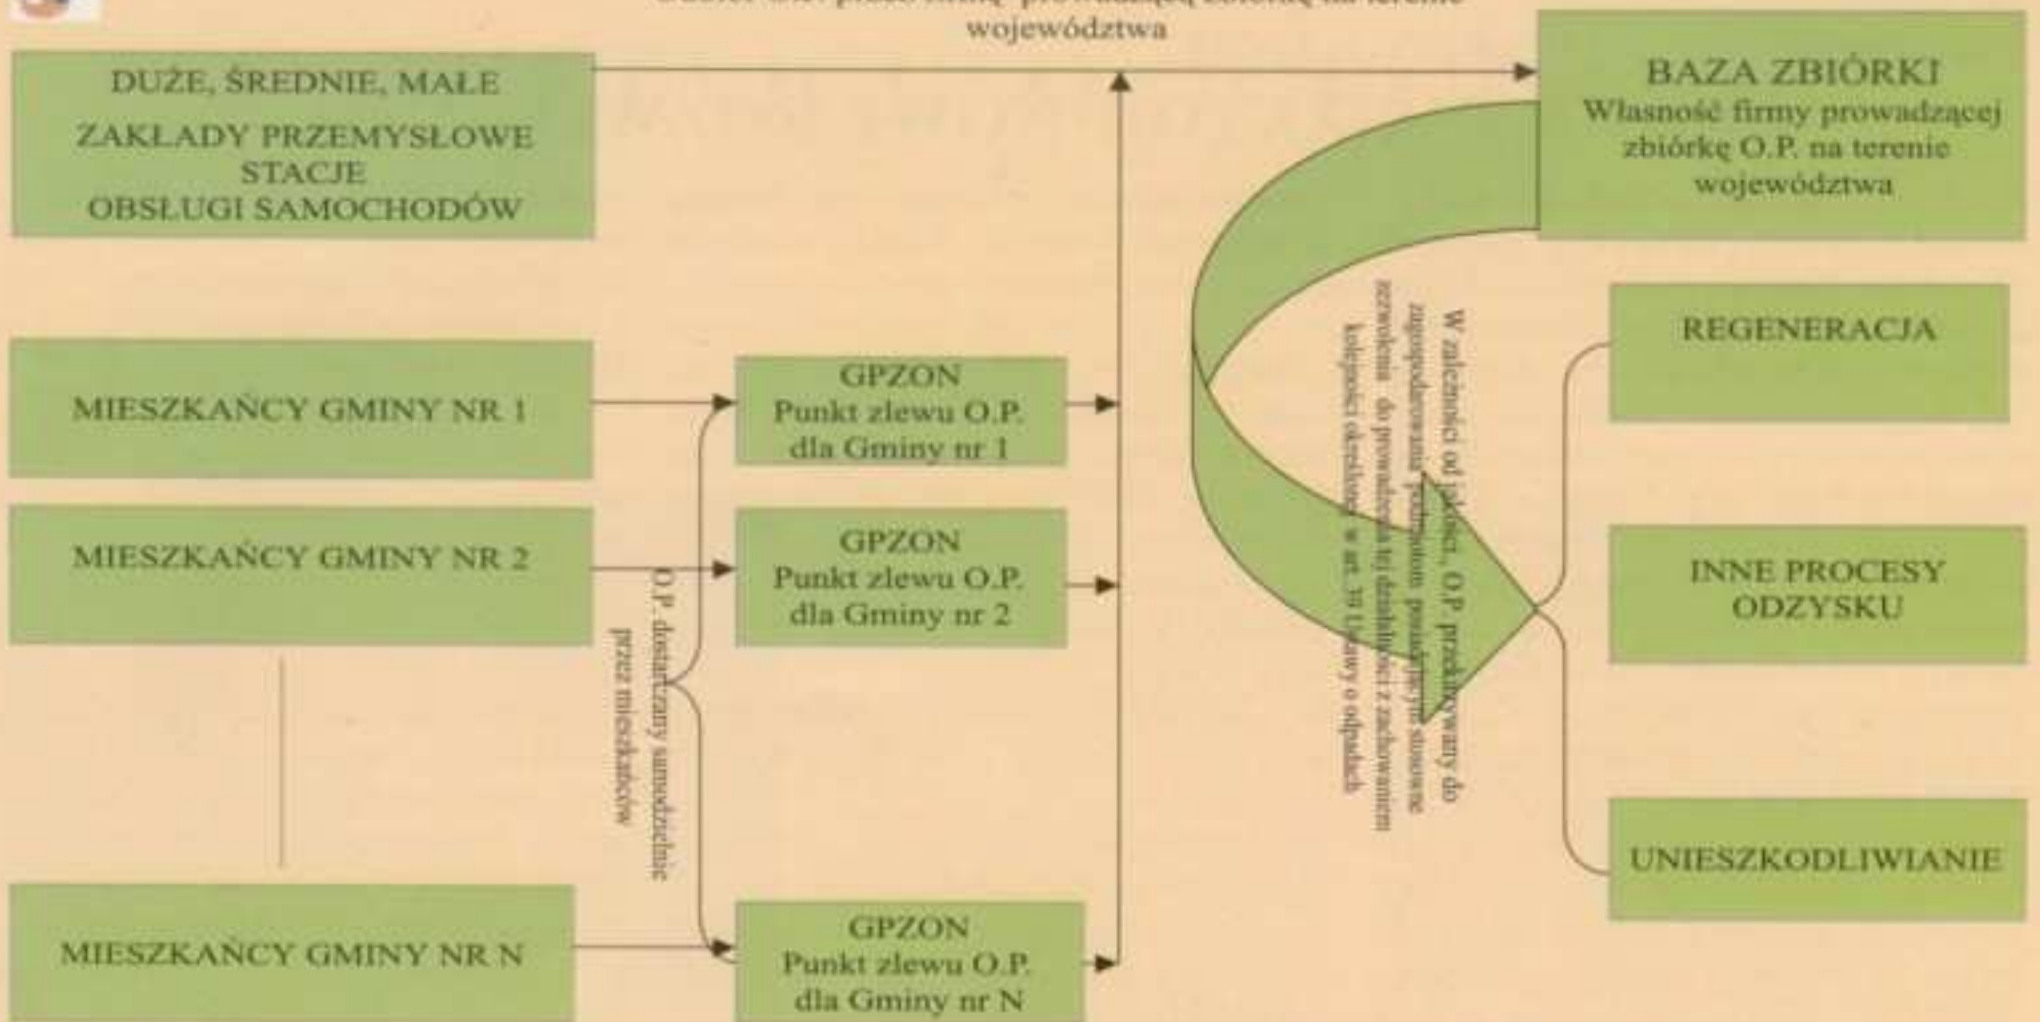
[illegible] województwa

DUŻE, ŚREDNIE, MAŁE
ZAKŁADY PRZEMYSŁOWE
STACJE
OBSŁUGI SAMOCHODÓW

BAZA ZBIÓRKI
Własność firmy prowadzącej zbiórkę O.P. na terenie województwa

MIESZKAŃCY GMINY NR 1

GPZON
Punkt zlewu O.P.
dla Gminy nr 1

MIESZKAŃCY GMINY NR 2

GPZON
Punkt zlewu O.P.
dla Gminy nr 2

O.P. dostarczany samodzielnie przez mieszkańców

MIESZKAŃCY GMINY NR N

GPZON
Punkt zlewu O.P.
dla Gminy nr N

W zależności od jakości, O.P. przekazywany do zagospodarowania podmiotom posiadającym stosowne zezwolenia do prowadzenia tej działalności z zachowaniem kolejności określonej w art. 31 Ustawy o odpadach

REGENERACJA

INNE PROCESY
ODZYSKU

UNIESZKODLIWIANIE